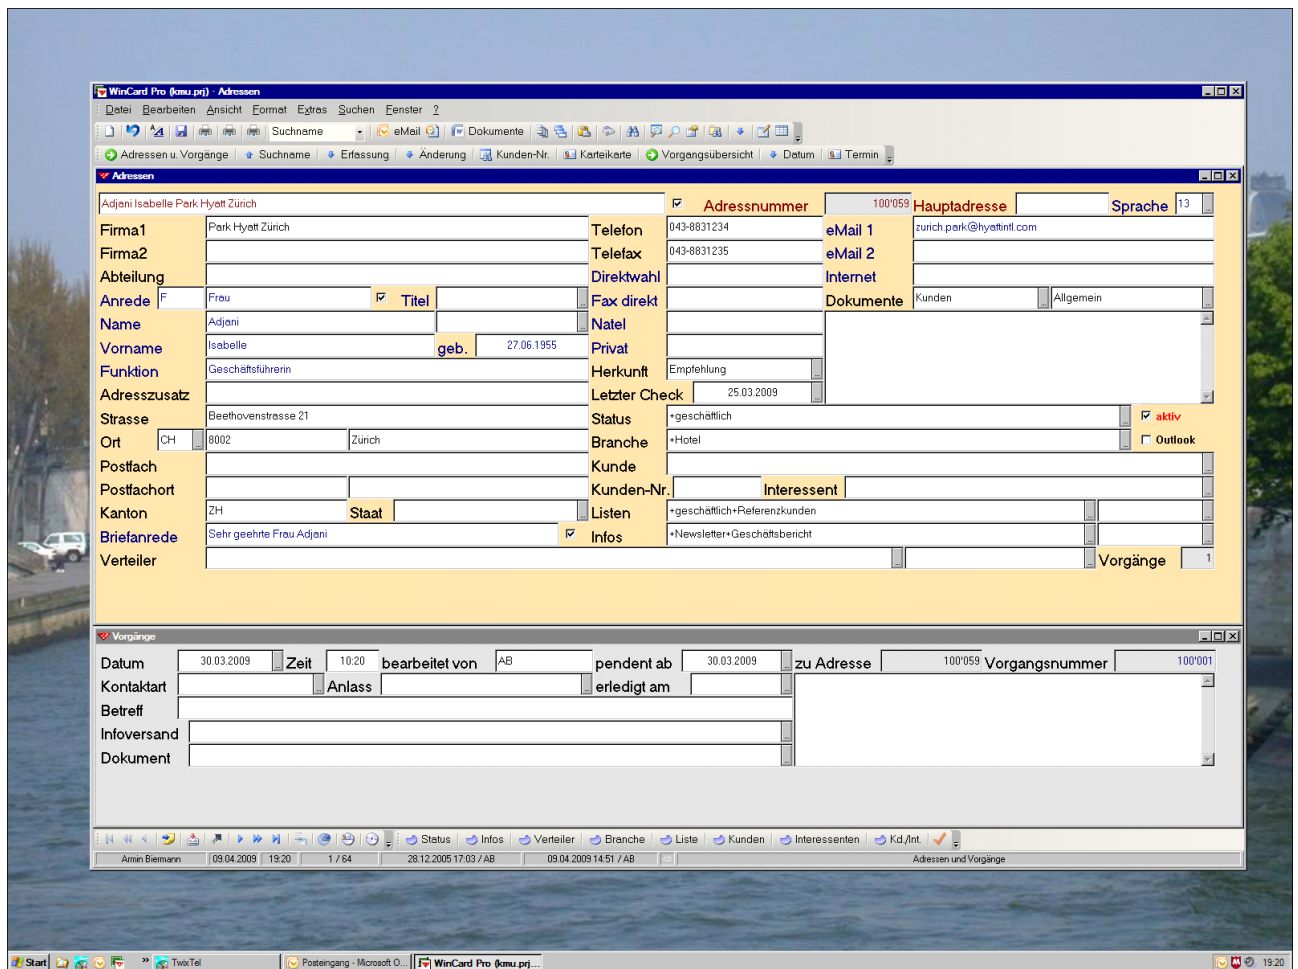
WinCard Pro (kmu.prj) - Adressen

Datei Bearbeiten Ansicht Format Extras Suchen Fenster ?

Suchname eMail Dokumente

Adressen u. Vorgänge Suchname Erfassung Änderung Kunden-Nr. Karteikarte Vorgangsübersicht Datum Termin

Adressen

Adjani Isabelle Park Hyatt Zürich

Adressnummer 100'059 Hauptadresse Sprache 13

Firma1 Park Hyatt Zürich
Telefon 043-8831234
eMail 1 zurich.park@hyattintl.com
Firma2
Telefax 043-8831235
eMail 2
Abteilung
Direktwahl
Internet
Anrede F Frau Titel
Fax direkt
Dokumente Kunden Allgemein
Name Adjani
Natel
Vorname Isabelle geb. 27.06.1955
Privat
Funktion Geschäftsführerin
Herkunft Empfehlung
Adresszusatz
Letzter Check 25.03.2009
Strasse Beethovenstrasse 21
Status +geschäftlich
aktiv
Ort CH 8002 Zürich
Branche +Hotel
Outlook
Postfach
Kunde
Postfachort
Kunden-Nr. Interessent
Kanton ZH Staat
Listen +geschäftlich+Referenzkunden
Briefanrede Sehr geehrte Frau Adjani
Infos +Newsletter+Geschäftsbericht
Verteiler
Vorgänge 1

Vorgänge

Datum 30.03.2009 Zeit 10:20 bearbeitet von AB pendent ab 30.03.2009 zu Adresse 100'059 Vorgangsnummer 100'001
Kontaktart Anlass erledigt am
Betreff
Infoversand
Dokument

Status Infos Verteiler Branche Liste Kunden Interessenten Kd./Int.

Armin Biermann 09.04.2009 19:20 1 / 64 28.12.2005 17:03 / AB 09.04.2009 14:51 / AB Adressen und Vorgänge

Start TwixTel Posteingang - Microsoft O... WinCard Pro (kmu.prj... 19:20